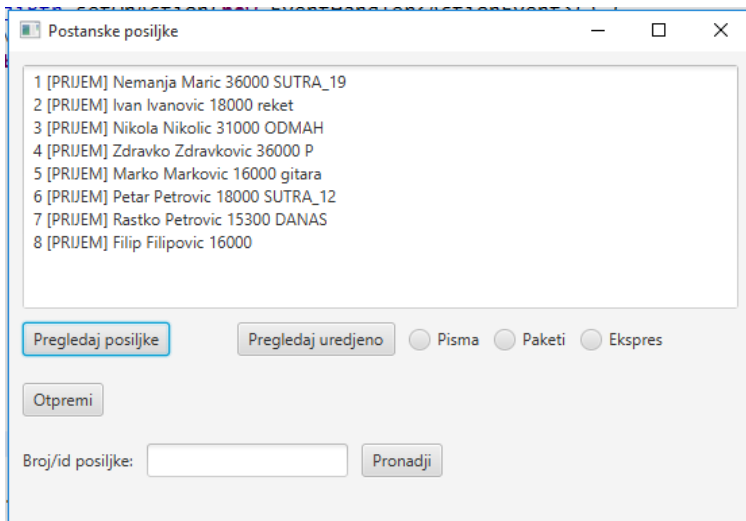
Postanske posiljke

1 [PRIJEM] Nemanja Maric 36000 SUTRA_19
2 [PRIJEM] Ivan Ivanovic 18000 reket
3 [PRIJEM] Nikola Nikolic 31000 ODMAH
4 [PRIJEM] Zdravko Zdravkovic 36000 P
5 [PRIJEM] Marko Markovic 16000 gitara
6 [PRIJEM] Petar Petrovic 18000 SUTRA_12
7 [PRIJEM] Rastko Petrovic 15300 DANAS
8 [PRIJEM] Filip Filipovic 16000

Pregledaj posiljke

Pregledaj uredjeno

Pisma

Paketi

Ekspres

Otpremi

Broj/id posiljke:

Pronadji